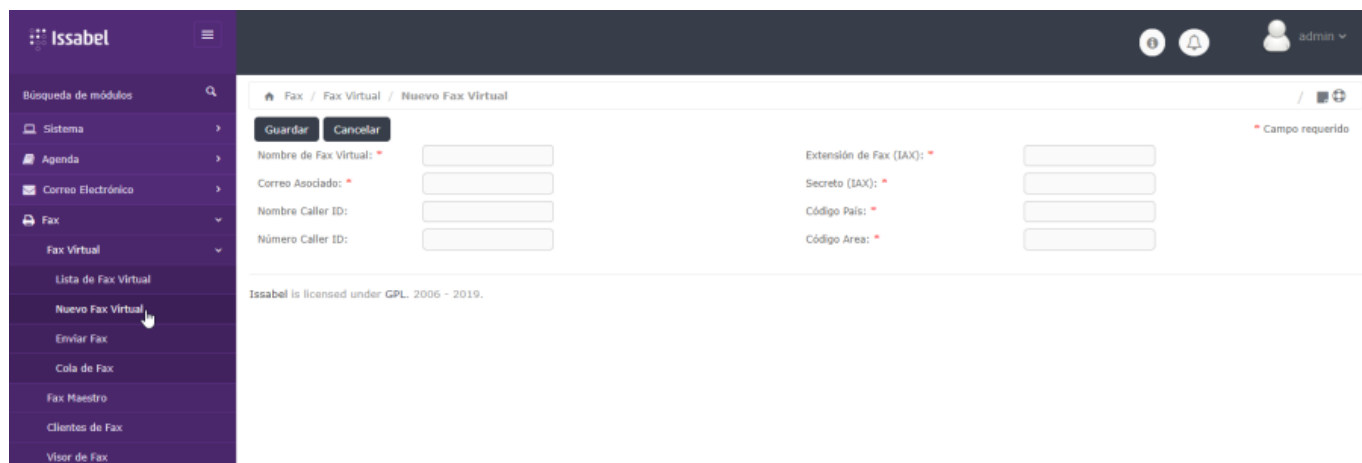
Issabel

admin

Búsqueda de módulos

Sistema

Agenda

Correo Electrónico

Fax

Fax Virtual

Lista de Fax Virtual

Nuevo Fax Virtual

Enviar Fax

Cola de Fax

Fax Maestro

Clientes de Fax

Visor de Fax

Fax / Fax Virtual / Nuevo Fax Virtual

Guardar Cancelar

* Campo requerido

Nombre de Fax Virtual: *

Correo Asociado: *

Nombre Caller ID:

Número Caller ID:

Extensión de Fax (IAX): *

Secreto (IAX): *

Código País: *

Código Area: *

Issabel is licensed under GPL. 2006 - 2019.